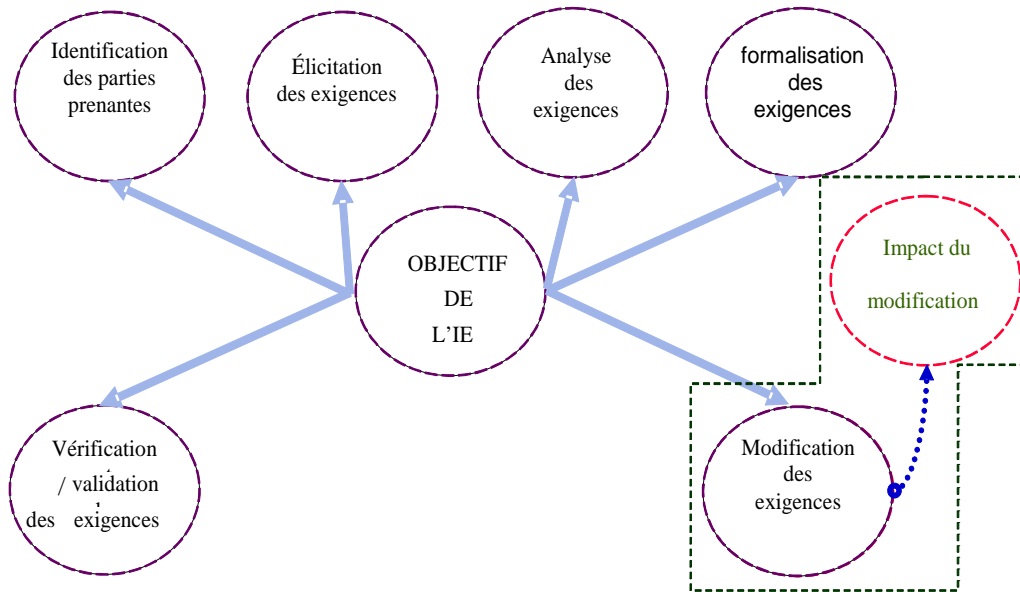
Identification des parties prenantes

Élicitation des exigences

Analyse des exigences

formalisation des exigences

OBJECTIF DE L'IE

Impact du modification

Vérification / validation des exigences

Modification des exigences